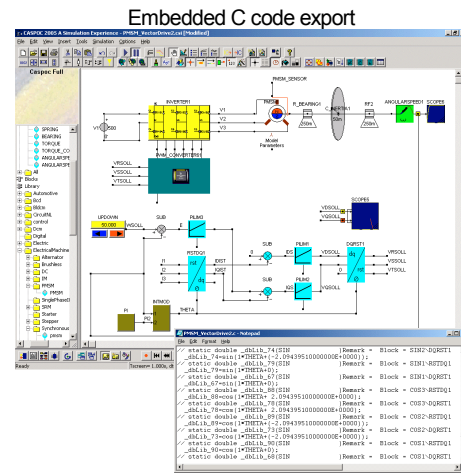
Embedded C code export

CASPOC 2005 A Simulation Experience - PMSM_VectorDrive2.csi [Modified]

File Edit View Insert Tools Simulation Options Help

Caspoc Full

SPRING
BEARING
TORQUE
TORQUE_CO
ANULARSPE
ANULARSPE

All
Blocks
Library
Automotive
Bcd
Bldcn
CircuitNL
control
Dcm
Digital
Electric
ElectricalMachine
Alternator
Brushless
DC
IM
PMSM
PMSM
SinglePhaseD
SRM
Starter
Stepper
Synchronous
pmsm

PMSM_SENSOR
INVERTER1
V1
V2
V3
PMSM
R_BEARING1
C_INERTIA1
RF2
ANGULARSPEED1
SCOPE6
Model Parameters
PWM_CONVERTERS1
VRSOLL
VSSOLL
VTSOLL
SCOPE5
VDSOLL
VQSOLL
UPDOWN
50.000
WSOLL
SUB
PILIM2
RSTDQ1
IDIST
IQIST
PILIM1
IDS
VDSOLL
DQRST1
VRSOLL
VSSOLL
VTSOLL
PILIM3
IQS
VQSOLL
INTMOD
THETA
PI

Ready
Tscreen= 1.000s, dt

PMSM_VectorDrive2.c - Notepad
File Edit Format Help
// static double _dbLib_74(SIN |Remark - Block = SIN2-DQRST1
_dbLib_74=sin(1*THETA+(-2.09439510000000E+0000));
// static double _dbLib_79(SIN |Remark - Block = SIN1-DQRST1
_dbLib_79=sin(1*THETA+0);
// static double _dbLib_67(SIN |Remark - Block = SIN1-RSTDQ1
_dbLib_67=sin(1*THETA+0);
// static double _dbLib_88(COS |Remark - Block = COS3-RSTDQ1
_dbLib_88=cos(1*THETA+ 2.09439510000000E+0000);
// static double _dbLib_78(COS |Remark - Block = COS1-DQRST1
_dbLib_78=cos(1*THETA+0);
// static double _dbLib_89(COS |Remark - Block = COS2-RSTDQ1
_dbLib_89=cos(1*THETA+(-2.09439510000000E+0000));
// static double _dbLib_73(SIN |Remark - Block = SIN3-DQRST1
_dbLib_73=sin(1*THETA+ 2.09439510000000E+0000);
// static double _dbLib_90(COS |Remark - Block = COS1-RSTDQ1
_dbLib_90=cos(1*THETA+0);
// static double _dbLib_68(SIN |Remark - Block = SIN2-RSTDQ1